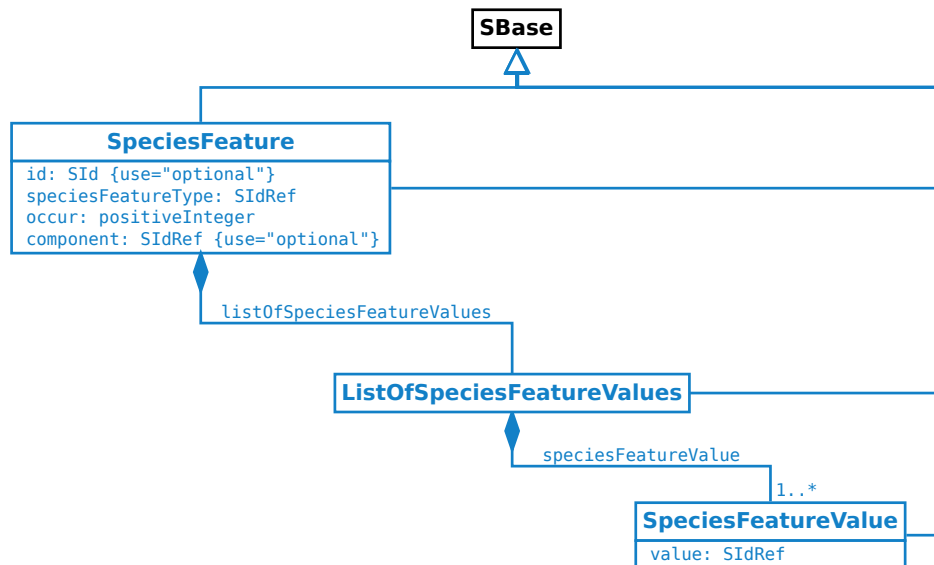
SBase

SpeciesFeature
id: SId {use="optional"}
speciesFeatureType: SIdRef
occur: positiveInteger
component: SIdRef {use="optional"}

listOfSpeciesFeatureValues

ListOfSpeciesFeatureValues

speciesFeatureValue

1..*

SpeciesFeatureValue
value: SIdRef